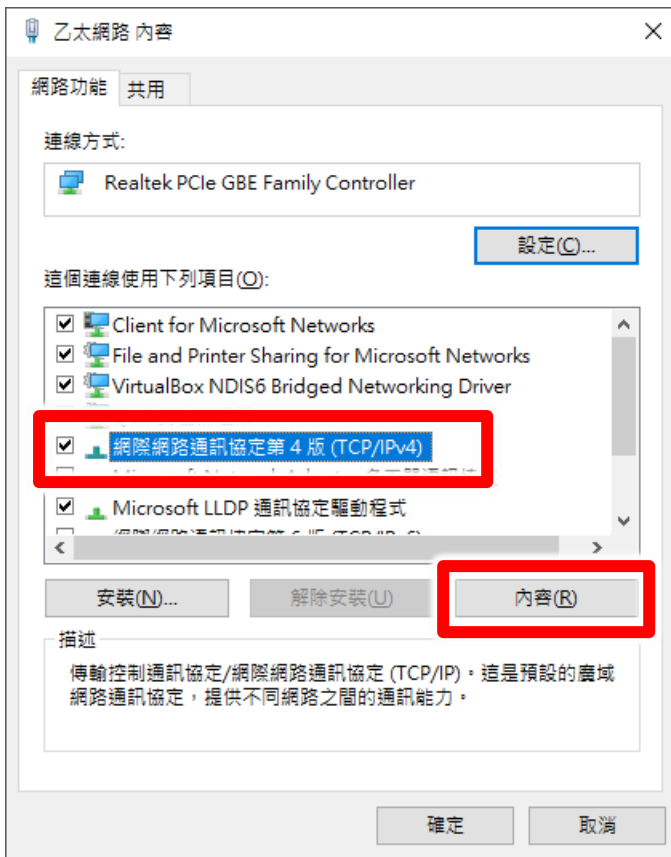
乙太網路 內容

網路功能 共用

連線方式:

Realtek PCIe GBE Family Controller

設定(C)...

這個連線使用下列項目(O):

Client for Microsoft Networks
File and Printer Sharing for Microsoft Networks
VirtualBox NDIS6 Bridged Networking Driver
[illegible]
網際網路通訊協定第 4 版 (TCP/IPv4)
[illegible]
Microsoft LLDP 通訊協定驅動程式
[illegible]

安裝(N)... 解除安裝(U) 內容(R)

描述

傳輸控制通訊協定/網際網路通訊協定 (TCP/IP)。這是預設的廣域網路通訊協定，提供不同網路之間的通訊能力。

確定 取消